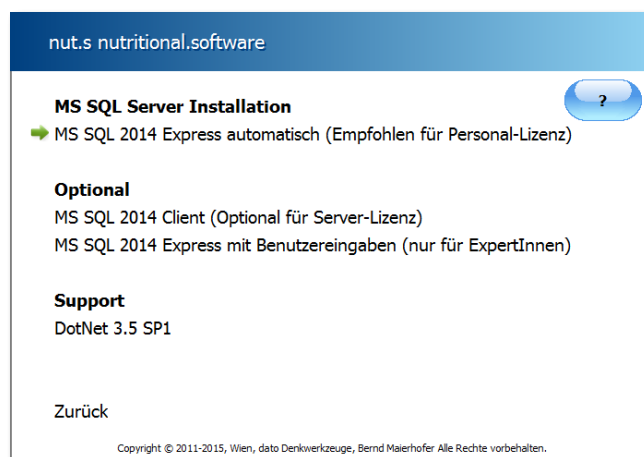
nut.s nutritional.software

?

MS SQL Server Installation
MS SQL 2014 Express automatisch (Empfohlen für Personal-Lizenz)

Optional
MS SQL 2014 Client (Optional für Server-Lizenz)
MS SQL 2014 Express mit Benutzereingaben (nur für ExpertInnen)

Support
DotNet 3.5 SP1

Zurück

Copyright © 2011-2015, Wien, dato Denkwerkzeuge, Bernd Maierhofer Alle Rechte vorbehalten.